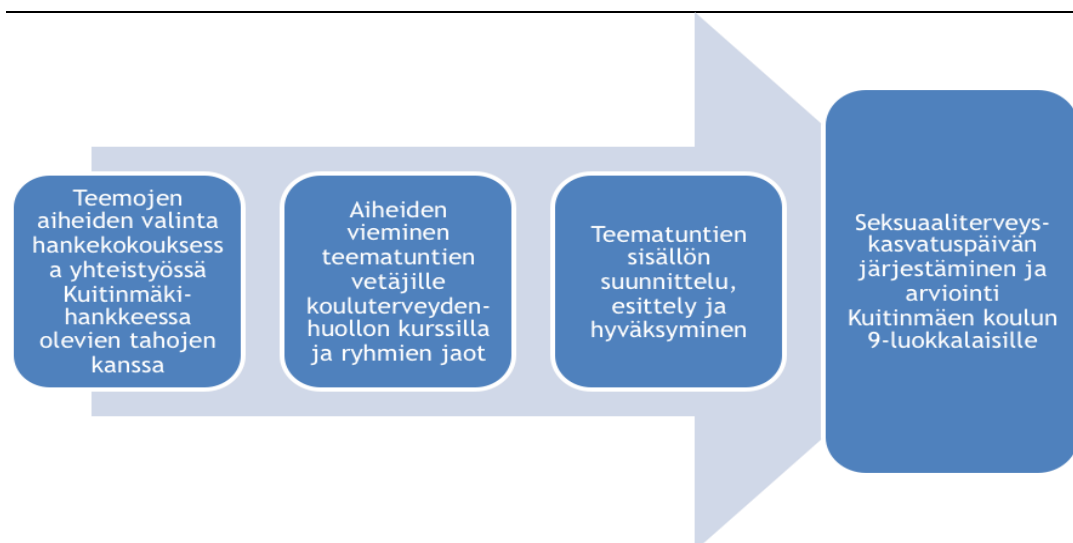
Teemojen aiheiden valinta hankekokouksess a yhteistyössä Kuitinmäki-hankkeessa olevien tahojen kanssa

Aiheiden vieminen teematuntien vetäjille kouluterveyden-huollon kurssilla ja ryhmien jaot

Teematuntien sisällön suunnittelu, esittely ja hyväksyminen

Seksuaaliterveys-kasvatuspäivän järjestäminen ja arviointi Kuitinmäen koulun 9-luokkalaisille